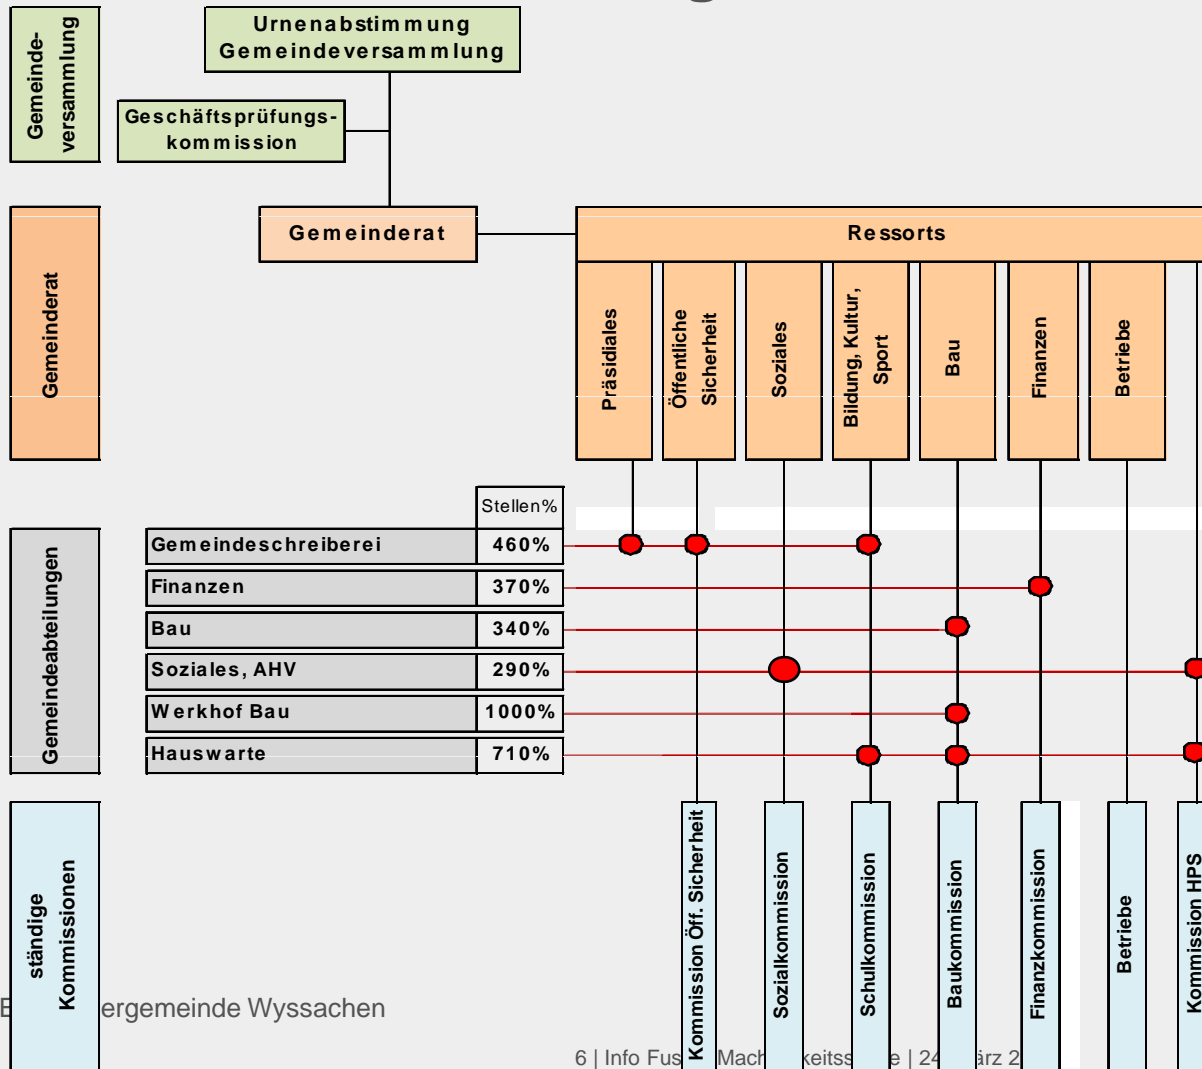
Gemeindeversammlung

Urnenabstimmung
Gemeindeversammlung

Geschäftsprüfungskommission

Gemeinderat

Gemeinderat

Ressorts

Präsidiales

Öffentliche Sicherheit

Soziales

Bildung, Kultur, Sport

Bau

Finanzen

Betriebe

Gemeindeabteilungen

| | Stellen% |
|---|---|
| Gemeindeschreiberei | 460% |
| Finanzen | 370% |
| Bau | 340% |
| Soziales, AHV | 290% |
| Werkhof Bau | 1000% |
| Hauswarte | 710% |

ständige Kommissionen

Kommission Öff. Sicherheit

Sozialkommission

Schulkommission

Baukommission

Finanzkommission

Betriebe

Kommission HPS

E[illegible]ergemeinde Wyssachen

6 | Info Fus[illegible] Mach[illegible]keitss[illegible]e | 24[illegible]ärz 2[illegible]